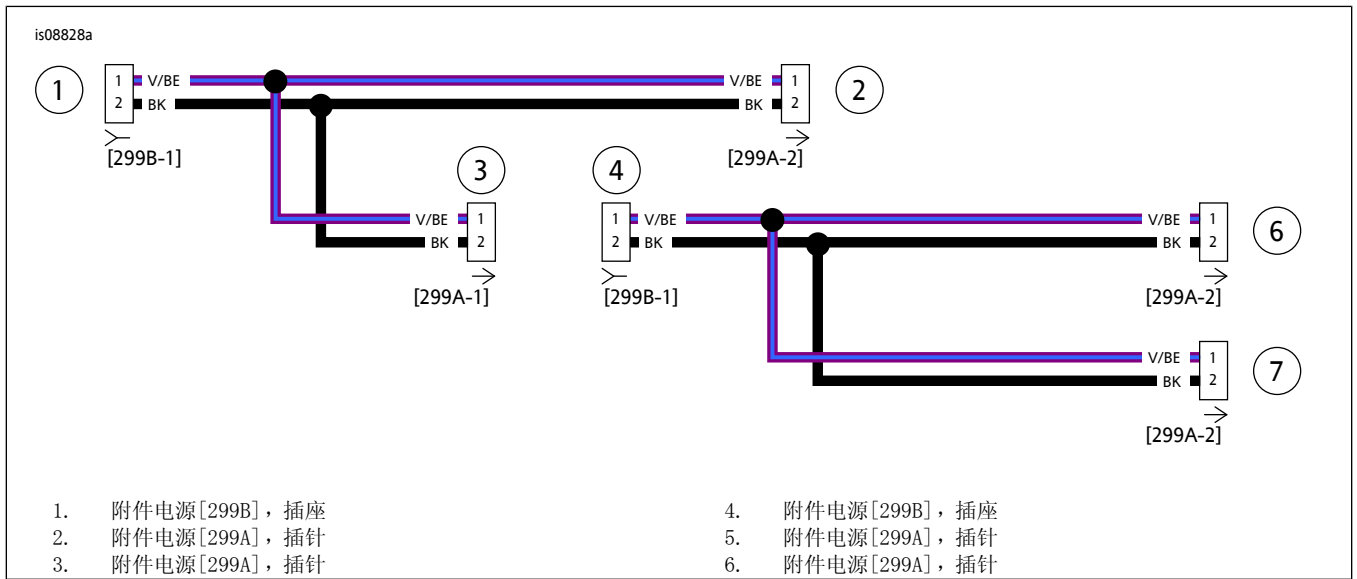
is08828a

1

1 V/BE
2 BK

[299B-1]

V/BE 1
BK 2

2

[299A-2]

3

V/BE 1
BK 2

[299A-1]

4

1 V/BE
2 BK

[299B-1]

V/BE 1
BK 2

6

[299A-2]

V/BE 1
BK 2

7

[299A-2]

1. 附件电源[299B]，插座
2. 附件电源[299A]，插针
3. 附件电源[299A]，插针

4. 附件电源[299B]，插座
5. 附件电源[299A]，插针
6. 附件电源[299A]，插针